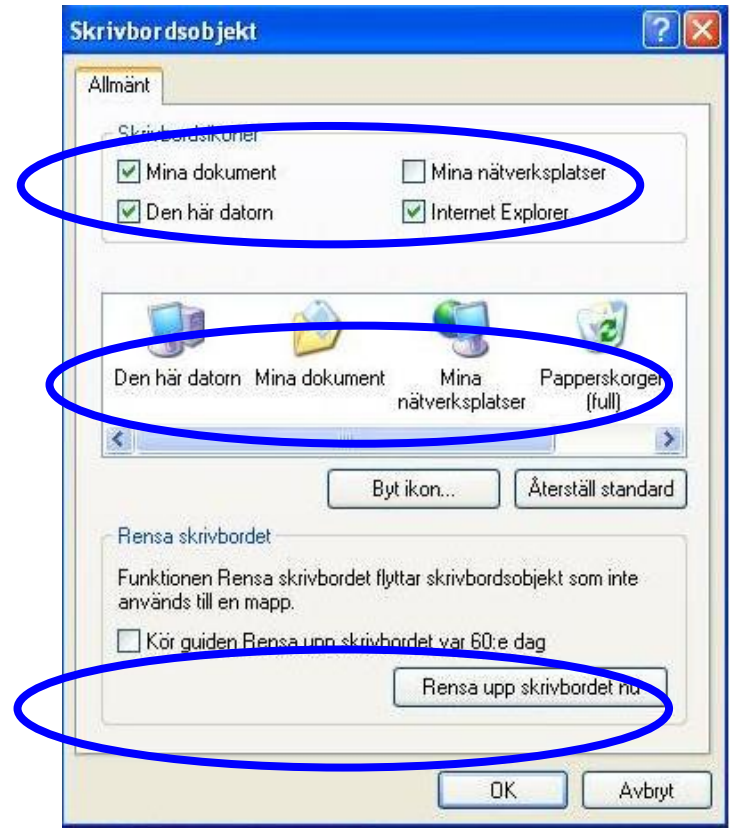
Skrivbordsobjekt

Allmänt

Skrivbordsikoner

Mina dokument
Mina nätverksplatser
Den här datorn
Internet Explorer

Den här datorn
Mina dokument
Mina nätverksplatser
Papperskorgen (full)

Byt ikon...
Återställ standard

Rensa skrivbordet

Funktionen Rensa skrivbordet flyttar skrivbordsobjekt som inte används till en mapp.

Kör guiden Rensa upp skrivbordet var 60:e dag

Rensa upp skrivbordet nu

OK
Avbryt